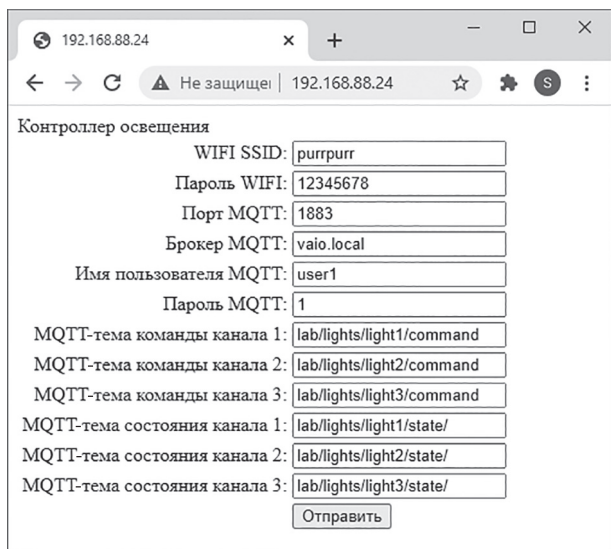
192.168.88.24 × +

Не защище | 192.168.88.24

S

Контроллер освещения

WIFI SSID: purrpurr
Пароль WIFI: 12345678
Порт MQTT: 1883
Брокер MQTT: vaio.local
Имя пользователя MQTT: user1
Пароль MQTT: 1
MQTT-тема команды канала 1: lab/lights/light1/command
MQTT-тема команды канала 2: lab/lights/light2/command
MQTT-тема команды канала 3: lab/lights/light3/command
MQTT-тема состояния канала 1: lab/lights/light1/state/
MQTT-тема состояния канала 2: lab/lights/light2/state/
MQTT-тема состояния канала 3: lab/lights/light3/state/

Отправить